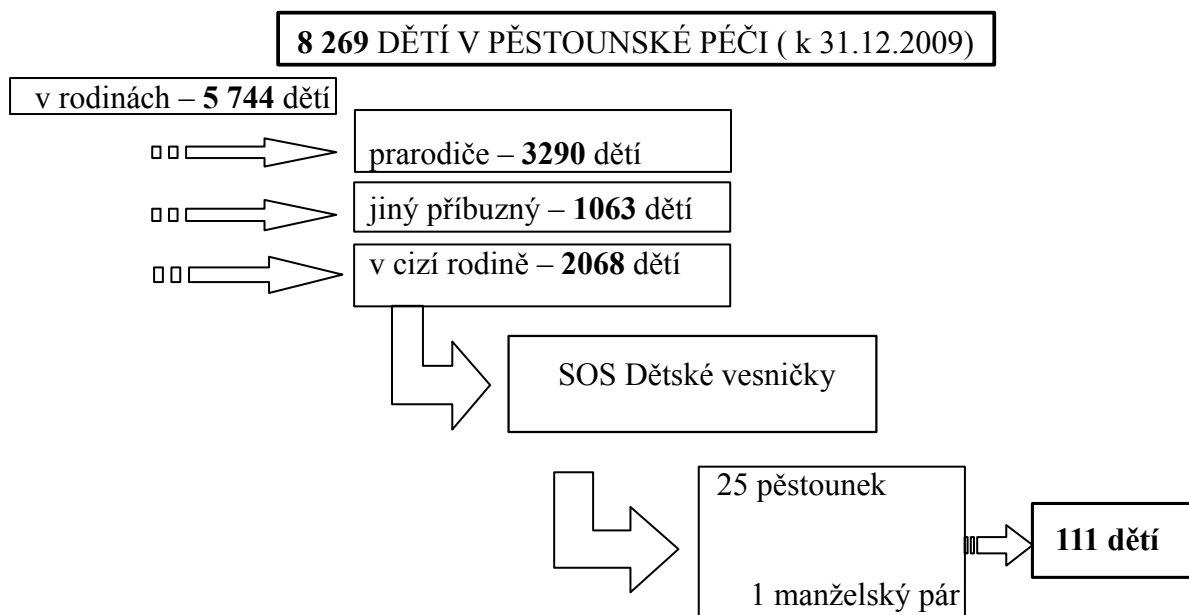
**8 269** DĚTÍ V PĚSTOUNSKÉ PÉČI ( k 31.12.2009)

v rodinách – **5 744** dětí

prarodiče – **3290** dětí

jiný příbuzný – **1063** dětí

v cizí rodině – **2068** dětí

SOS Dětské vesničky

25 pěstounek

1 manželský pár

**111 dětí**